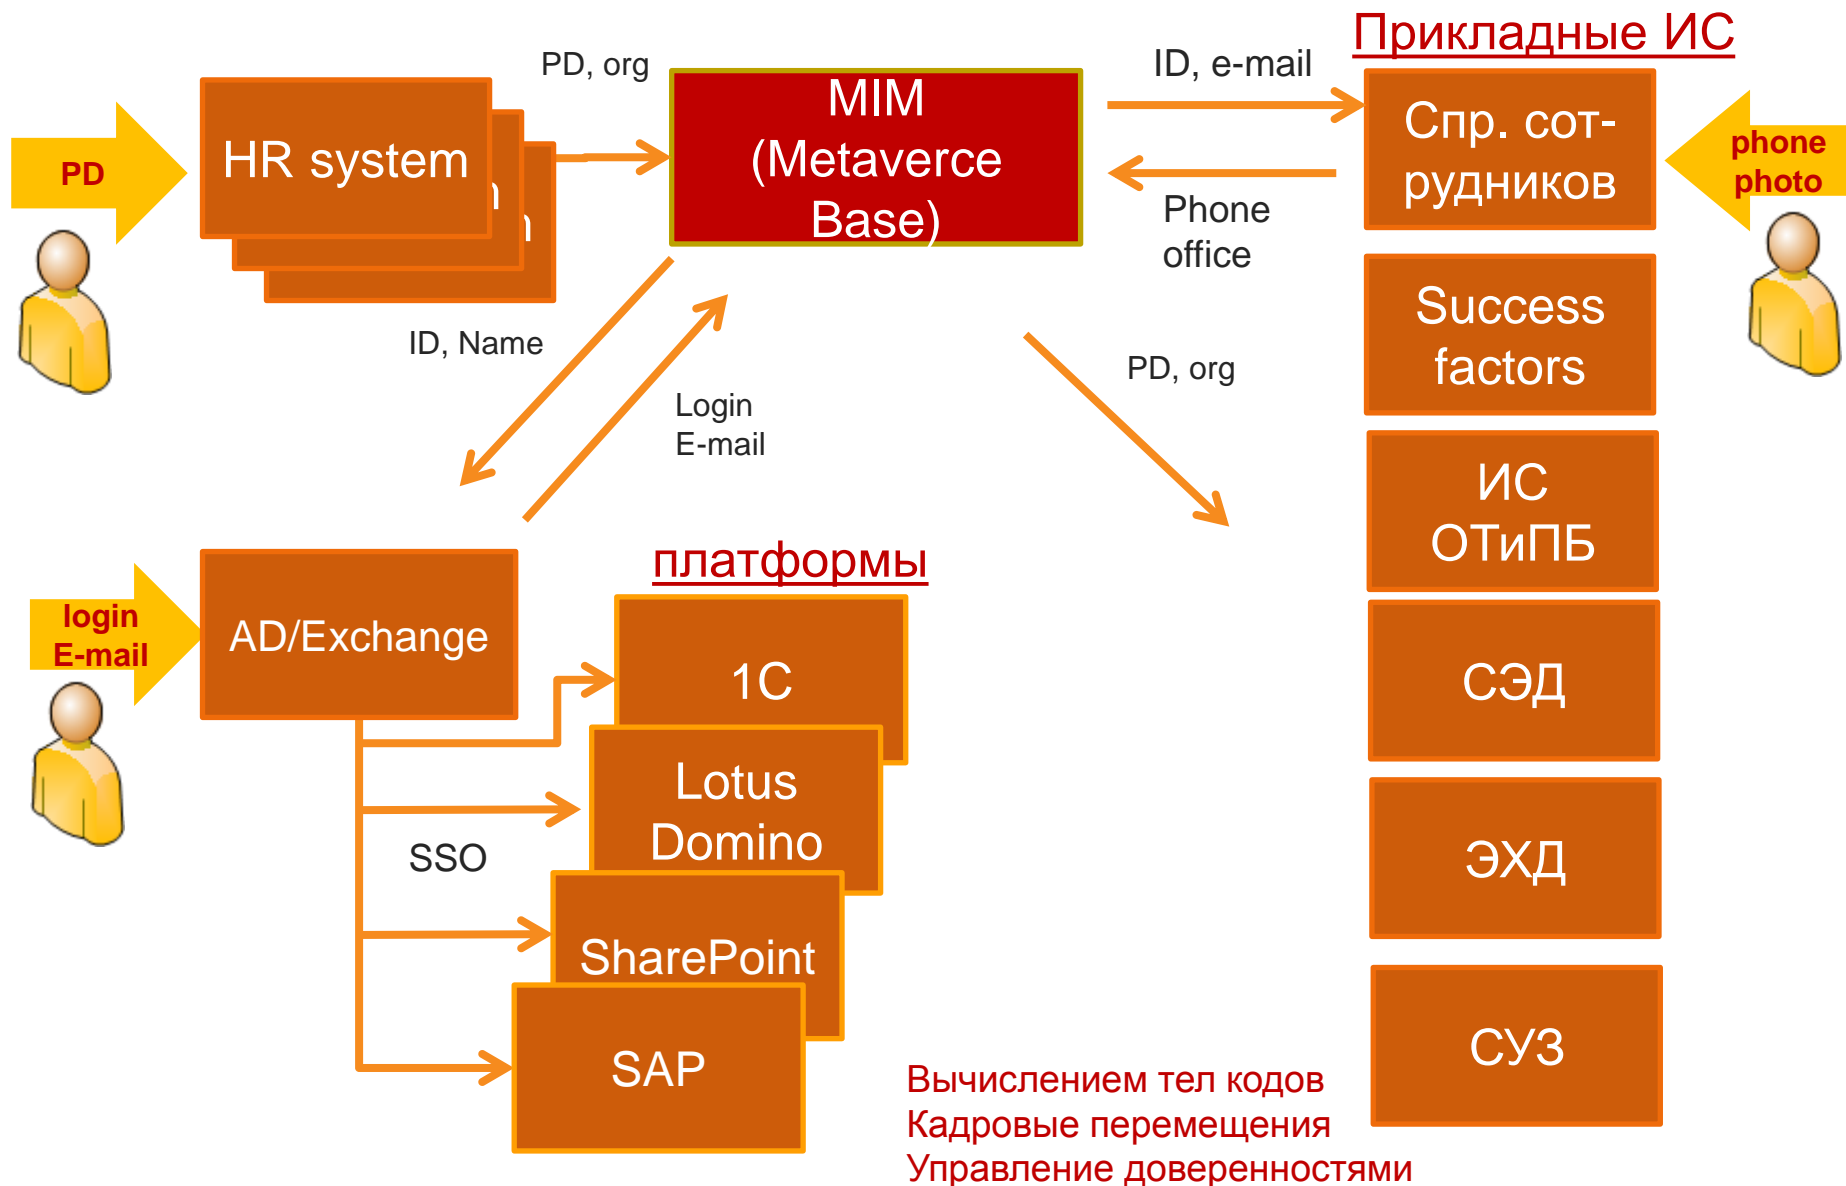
Прикладные ИС

PD

HR system

PD, org

MIM (Metaverce Base)

ID, e-mail

Phone office

Спр. сотрудников

phone photo

Success factors

ID, Name

Login E-mail

PD, org

ИС ОТиПБ

платформы

login E-mail

AD/Exchange

1C

Lotus Domino

SSO

SharePoint

SAP

СЭД

ЭХД

СУЗ

Вычислением тел кодов
Кадровые перемещения
Управление доверенностями